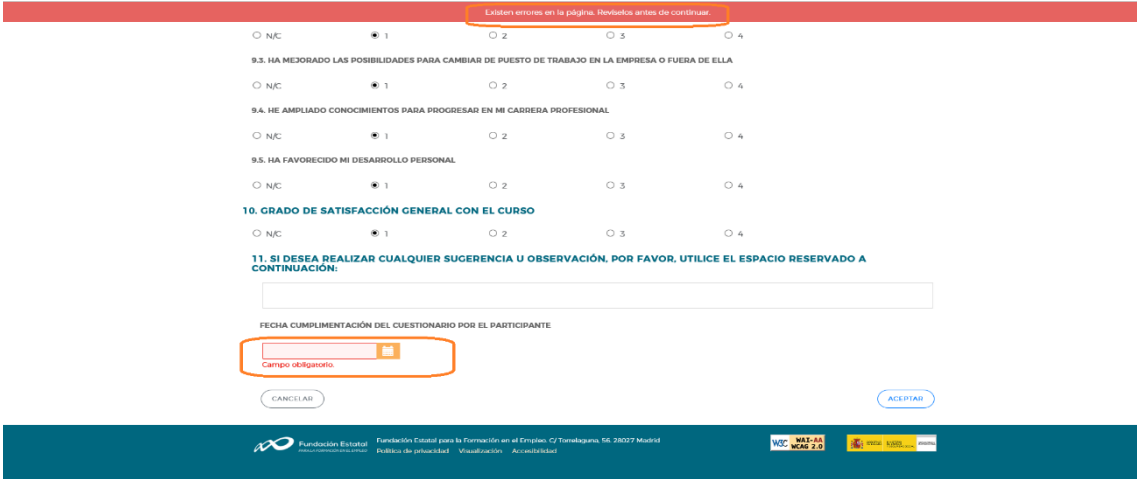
Existen errores en la página. Revíselos antes de continuar.

N/C 1 2 3 4

9.3. HA MEJORADO LAS POSIBILIDADES PARA CAMBIAR DE PUESTO DE TRABAJO EN LA EMPRESA O FUERA DE ELLA

N/C 1 2 3 4

9.4. HE AMPLIADO CONOCIMIENTOS PARA PROGRESAR EN MI CARRERA PROFESIONAL

N/C 1 2 3 4

9.5. HA FAVORECIDO MI DESARROLLO PERSONAL

N/C 1 2 3 4

10. GRADO DE SATISFACCIÓN GENERAL CON EL CURSO

N/C 1 2 3 4

11. SI DESEA REALIZAR CUALQUIER SUGERENCIA U OBSERVACIÓN, POR FAVOR, UTILICE EL ESPACIO RESERVADO A CONTINUACIÓN:

FECHA CUMPLIMENTACIÓN DEL CUESTIONARIO POR EL PARTICIPANTE

Campo obligatorio.

CANCELAR

ACEPTAR

Fundación Estatal
PARA LA FORMACIÓN EN EL EMPLEO

Fundación Estatal para la Formación en el Empleo. C/ Torrelaguna, 56. 28027 Madrid
Política de privacidad Visualización Accesibilidad

W3C WAI-AA WCAG 2.0